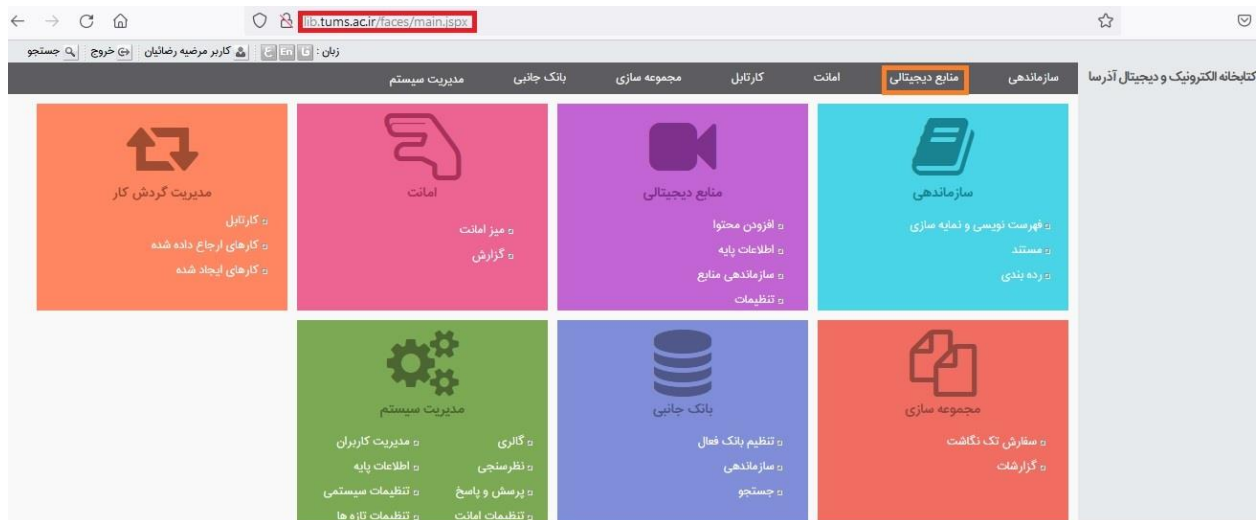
lib.tums.ac.ir/faces/main.jspx

زبان : فا En ع | کاربر مرضیه رضائیان | خروج | جستجو

کتابخانه الکترونیک و دیجیتال آذرسا

سازماندهی | منابع دیجیتالی | امانت | کارتابل | مجموعه سازی | بانک جانبی | مدیریت سیستم

سازماندهی
فهرست نویسی و نمایه سازی
مستند
رده بندی

منابع دیجیتالی
افزودن محتوا
اطلاعات پایه
سازماندهی منابع
تنظیمات

امانت
میز امانت
گزارش

مدیریت گردش کار
کارتابل
کارهای ارجاع داده شده
کارهای ایجاد شده

مجموعه سازی
سفارش تک نگاشت
گزارشات

بانک جانبی
تنظیم بانک فعال
سازماندهی
جستجو

مدیریت سیستم
گالری
نظرسنجی
پرسش و پاسخ
تنظیمات امانت
مدیریت کاربران
اطلاعات پایه
تنظیمات سیستمی
تنظیمات تازه ها